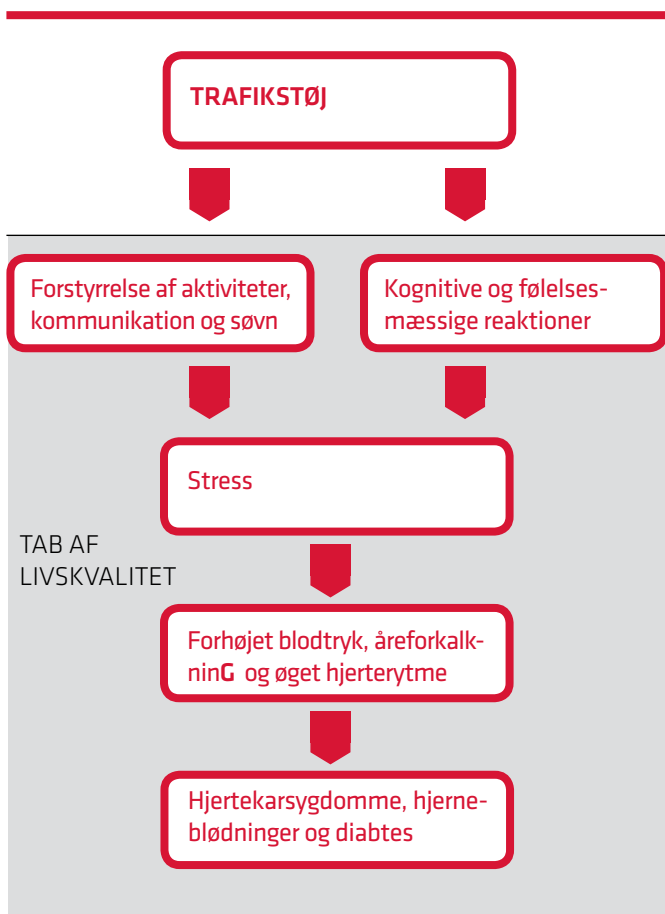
TRAFIKSTØJ

Forstyrrelse af aktiviteter, kommunikation og søvn

Kognitive og følelsesmæssige reaktioner

Stress

TAB AF LIVSKVALITET

Forhøjet blodtryk, åreforkalkninG og øget hjerterytme

Hjertekarsygdomme, hjerneblødninger og diabetes